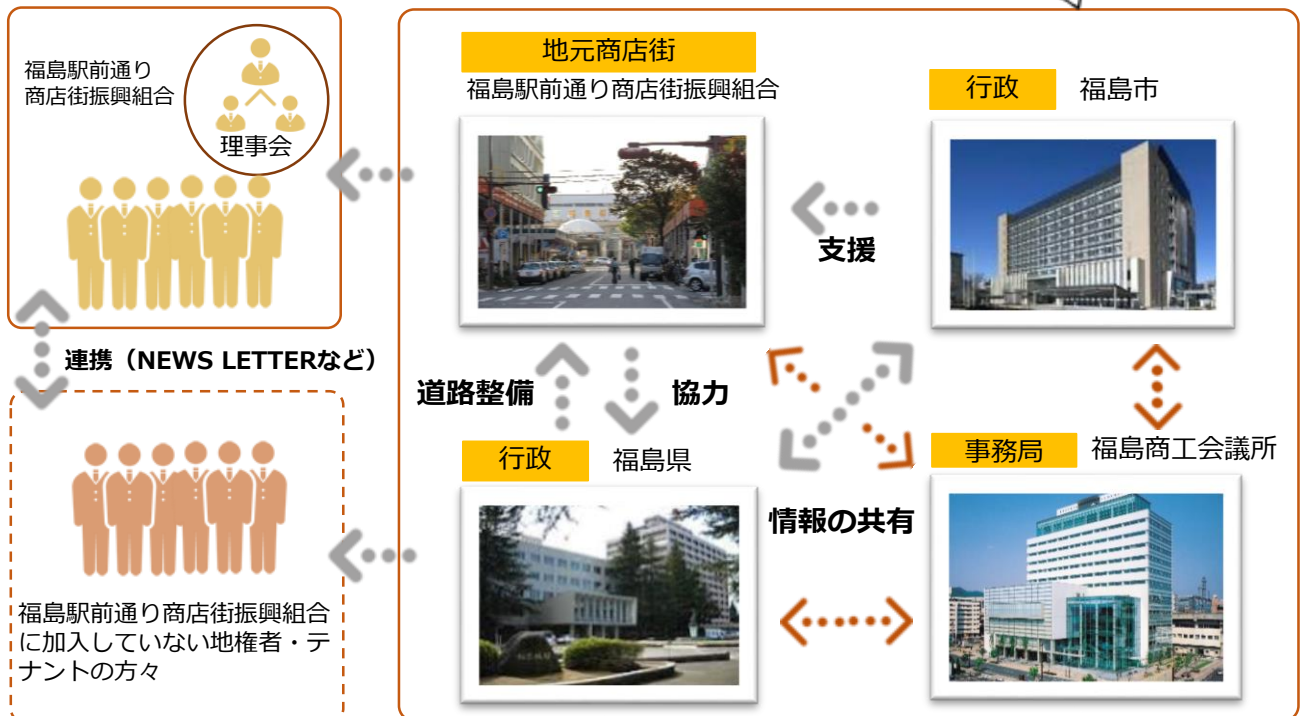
福島駅前通り商店街振興組合

理事会

連携（NEWS LETTERなど）

福島駅前通り商店街振興組合に加入していない地権者・テナントの方々

地元商店街
福島駅前通り商店街振興組合

行政 福島市

支援

道路整備

協力

行政 福島県

事務局 福島商工会議所

情報の共有